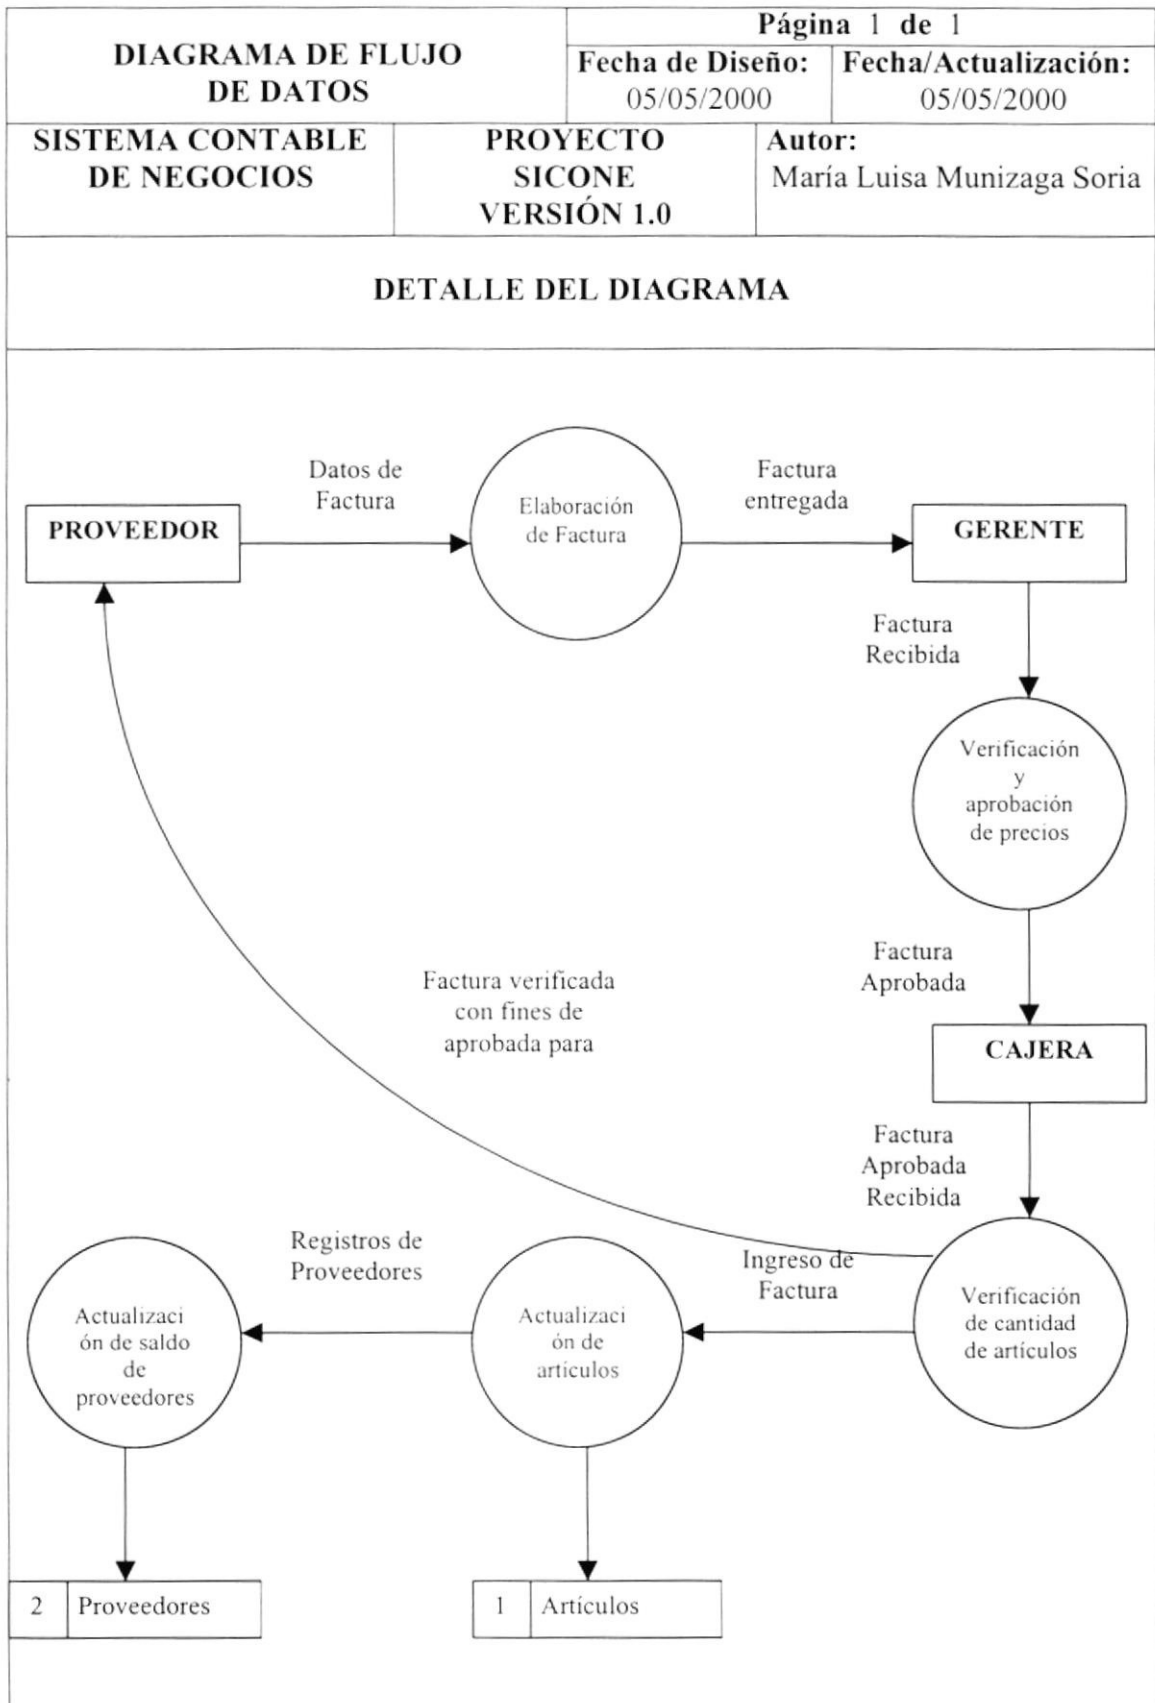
DIAGRAMA DE FLUJO DE DATOS

Página 1 de 1

Fecha de Diseño: 05/05/2000

Fecha/Actualización: 05/05/2000

SISTEMA CONTABLE DE NEGOCIOS

PROYECTO SICONE VERSIÓN 1.0

Autor: María Luisa Munizaga Soria

DETALLE DEL DIAGRAMA

PROVEEDOR

Datos de Factura

Elaboración de Factura

Factura entregada

GERENTE

Factura Recibida

Verificación y aprobación de precios

Factura Aprobada

CAJERA

Factura verificada con fines de aprobada para

Factura Aprobada Recibida

Verificación de cantidad de artículos

Ingreso de Factura

Actualizaci ón de artículos

Registros de Proveedores

Actualizaci ón de saldo de proveedores

| 2 | Proveedores |
|---|---|

| 1 | Artículos |
|---|---|